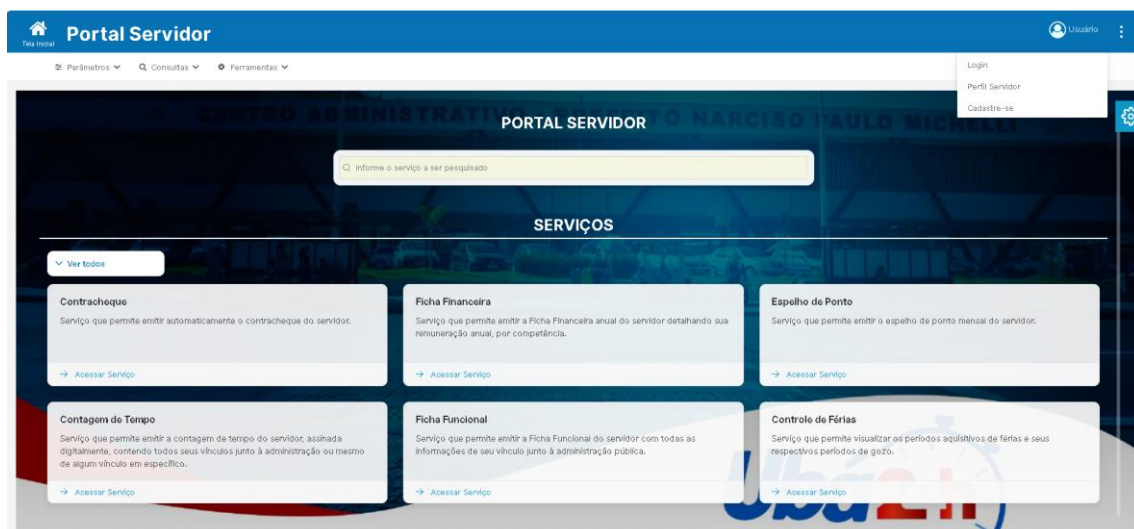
Tela Inicial Portal Servidor

Usuário

Parâmetros Consultas Ferramentas

Login
Perfil Servidor
Cadastre-se

CENTRO ADMINISTRATIVO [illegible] NARCISO PAULO MICHELLI

PORTAL SERVIDOR

Informe o serviço a ser pesquisado

SERVIÇOS

Ver todos

Contracheque
Serviço que permite emitir automaticamente o contracheque do servidor.
→ Acessar Serviço

Ficha Financeira
Serviço que permite emitir a Ficha Financeira anual do servidor detalhando sua remuneração anual, por competência.
→ Acessar Serviço

Espelho de Ponto
Serviço que permite emitir o espelho de ponto mensal do servidor.
→ Acessar Serviço

Contagem de Tempo
Serviço que permite emitir a contagem de tempo do servidor, assinada digitalmente, contendo todos seus vínculos junto à administração ou mesmo de algum vínculo em específico.
→ Acessar Serviço

Ficha Funcional
Serviço que permite emitir a Ficha Funcional do servidor com todas as informações de seu vínculo junto à administração pública.
→ Acessar Serviço

Controle de Férias
Serviço que permite visualizar os períodos aquisitivos de férias e seus respectivos períodos de gozo.
→ Acessar Serviço

Ubá 24h